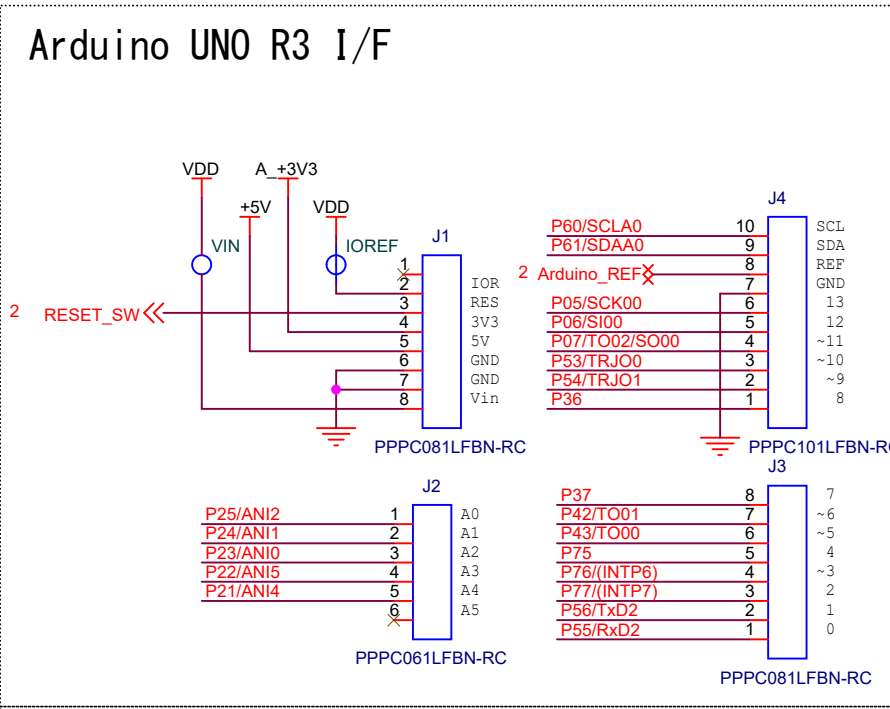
Arduino UNO R3 I/F

VDD
A_+3V3
+5V
VDD
VIN
IOREF
J1
2 RESET_SW
1 IOR
2 RES
3 3V3
4 5V
5 GND
6 GND
7 Vin
8
PPPC081LFBN-RC

J4
P60/SCLA0 10 SCL
P61/SDAA0 9 SDA
2 Arduino_REF 8 REF
7 GND
P05/SCK00 6 13
P06/SI00 5 12
P07/TO02/SO00 4 ~11
P53/TRJO0 3 ~10
P54/TRJO1 2 ~9
P36 1 8
PPPC101LFBN-RC

J2
P25/ANI2 1 A0
P24/ANI1 2 A1
P23/ANI0 3 A2
P22/ANI5 4 A3
P21/ANI4 5 A4
6 A5
PPPC061LFBN-RC

J3
P37 8 7
P42/TO01 7 ~6
P43/TO00 6 ~5
P75 5 4
P76/(INTP6) 4 ~3
P77/(INTP7) 3 2
P56/TxD2 2 1
P55/RxD2 1 0
PPPC081LFBN-RC